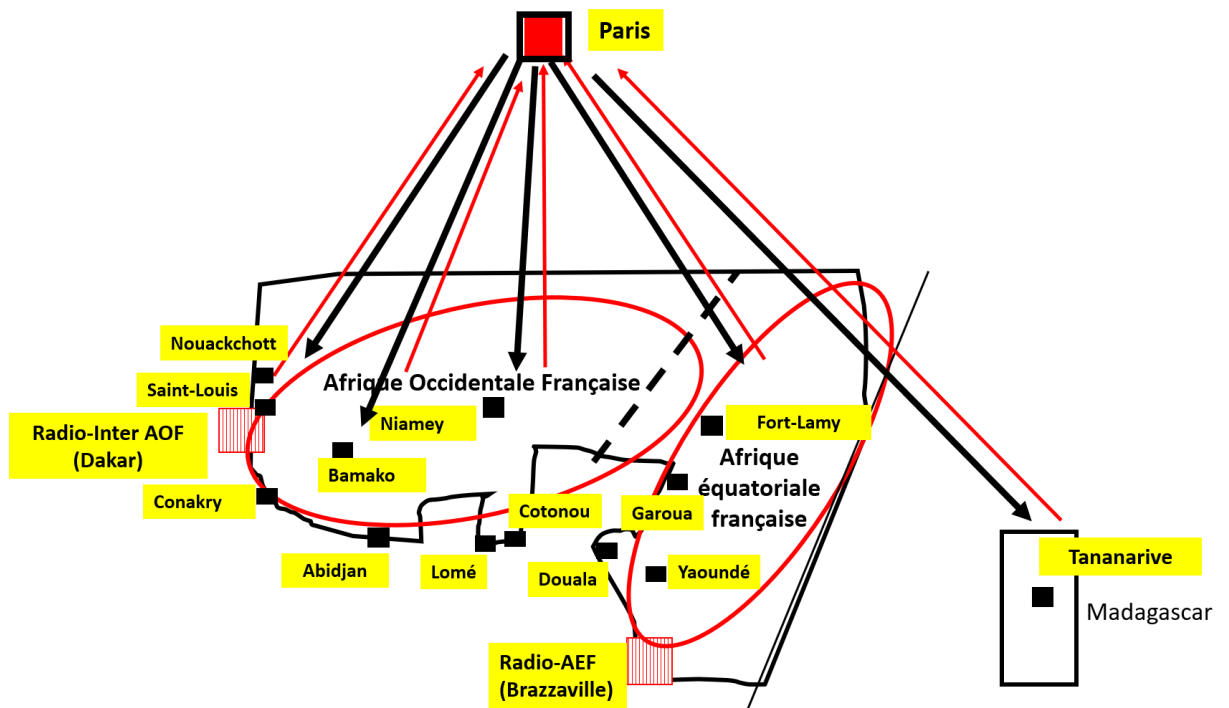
Paris

Nouackchott

Saint-Louis

Radio-Inter AOF (Dakar)

Afrique Occidentale Française

Niamey

Bamako

Conakry

Abidjan

Lomé

Cotonou

Fort-Lamy

Afrique équatoriale française

Garoua

Douala

Yaoundé

Radio-AEF (Brazzaville)

Tananarive

Madagascar